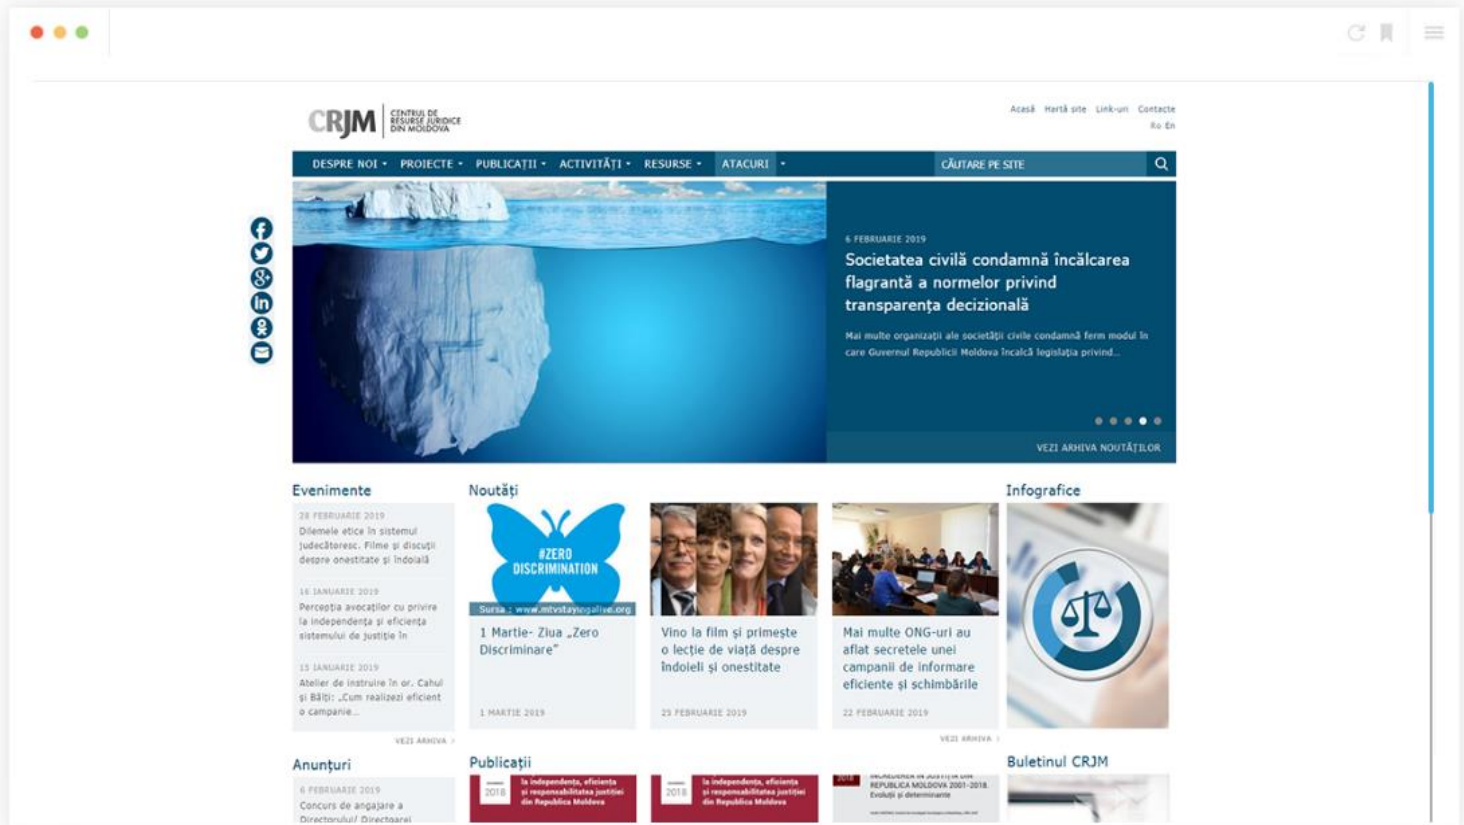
CRJM CENTRUL DE RESURSE JURIDICE DIN MOLDOVA

Acasă Hartă site Link-uri Contacte
Ro En

DESPRE NOI PROIECTE PUBLICAȚII ACTIVITĂȚI RESURSE ATACURI

CĂUTARE PE SITE

6 FEBRUARIE 2019

Societatea civilă condamnă încălcarea flagrantă a normelor privind transparența decizională

Mai multe organizații ale societății civile condamnă ferm modul în care Guvernul Republicii Moldova încalcă legislația privind...

VEZI ARHIVA NOUTĂȚILOR

Evenimente

28 FEBRUARIE 2019
Dilemele etice în sistemul judecătoresc. Filme și discuții despre onestitate și îndoială

16 IANUARIE 2019
Percepția avocaților cu privire la independența și eficiența sistemului de justiție în

15 IANUARIE 2019
Atelier de instruire în or. Cahul și Bălți: „Cum realizezi eficient o campanie...

VEZI ARHIVA

Noutăți

#ZERO DISCRIMINATION
Sursa : www.mtvstayingalive.org

1 Martie- Ziua „Zero Discriminare"
1 MARTIE 2019

Vino la film și primește o lecție de viață despre îndoieli și onestitate
25 FEBRUARIE 2019

Mai multe ONG-uri au aflat secretele unei campanii de informare eficiente și schimbările
22 FEBRUARIE 2019

VEZI ARHIVA

Infografice

Anunțuri

6 FEBRUARIE 2019
Concurs de angajare a Directorului/ Directoarei

Publicații

2018 la independența, eficiența și responsabilitatea justiției din Republica Moldova

2018 la independența, eficiența și responsabilitatea justiției din Republica Moldova

2018 ÎNCREDEREA ÎN JUSTIȚIA DIN REPUBLICA MOLDOVA 2001-2018. Evoluții și determinante

Buletinul CRJM